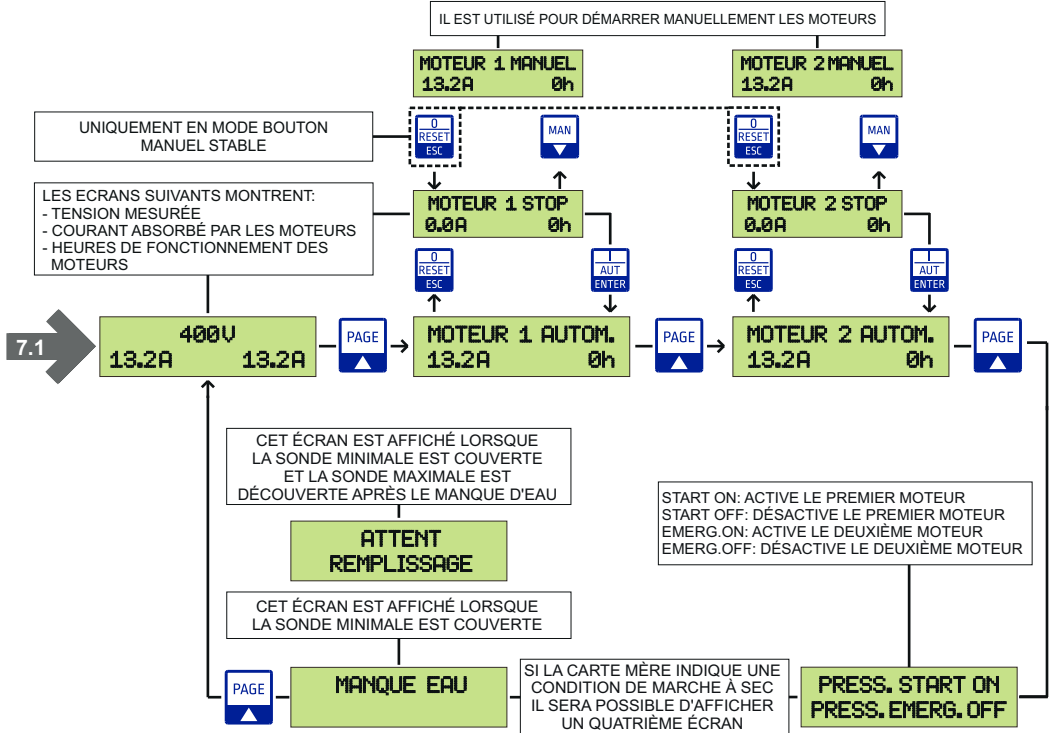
IL EST UTILISÉ POUR DÉMARRER MANUELLEMENT LES MOTEURS

MOTEUR 1 MANUEL
13.2A 0h

MOTEUR 2 MANUEL
13.2A 0h

UNIQUEMENT EN MODE BOUTON MANUEL STABLE

0
RESET
ESC

MAN

0
RESET
ESC

MAN

LES ECRANS SUIVANTS MONTRENT:
- TENSION MESURÉE
- COURANT ABSORBÉ PAR LES MOTEURS
- HEURES DE FONCTIONNEMENT DES MOTEURS

MOTEUR 1 STOP
0.0A 0h

MOTEUR 2 STOP
0.0A 0h

0
RESET
ESC

I
AUT
ENTER

0
RESET
ESC

I
AUT
ENTER

7.1

400V
13.2A 13.2A

PAGE

MOTEUR 1 AUTOM.
13.2A 0h

PAGE

MOTEUR 2 AUTOM.
13.2A 0h

PAGE

CET ÉCRAN EST AFFICHÉ LORSQUE LA SONDE MINIMALE EST COUVERTE ET LA SONDE MAXIMALE EST DÉCOUVERTE APRÈS LE MANQUE D'EAU

ATTENT
REMPLISSAGE

START ON: ACTIVE LE PREMIER MOTEUR
START OFF: DÉSACTIVE LE PREMIER MOTEUR
EMERG.ON: ACTIVE LE DEUXIÈME MOTEUR
EMERG.OFF: DÉSACTIVE LE DEUXIÈME MOTEUR

CET ÉCRAN EST AFFICHÉ LORSQUE LA SONDE MINIMALE EST COUVERTE

PAGE

MANQUE EAU

SI LA CARTE MÈRE INDIQUE UNE CONDITION DE MARCHE À SEC IL SERA POSSIBLE D'AFFICHER UN QUATRIÈME ÉCRAN

PRESS. START ON
PRESS. EMERG. OFF